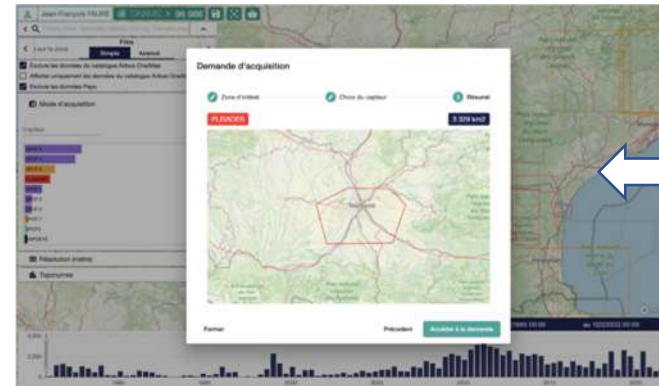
Jean-François FAURE

Filtre

Simple

Avancé

Exclure les données du catalogue Airbus OneAtlas

Afficher uniquement les données du catalogue Airbus OneAtlas

Exclure les données Payé

Mode d'acquisition

Capteur

Résolution (mètre)

Toponymes

Demande d'acquisition

Zone d'intérêt

Choix du capteur

Résumé

PLEIADES

3 329 km2

Narbonne

Fermer

Précédent

Accéder à la demande